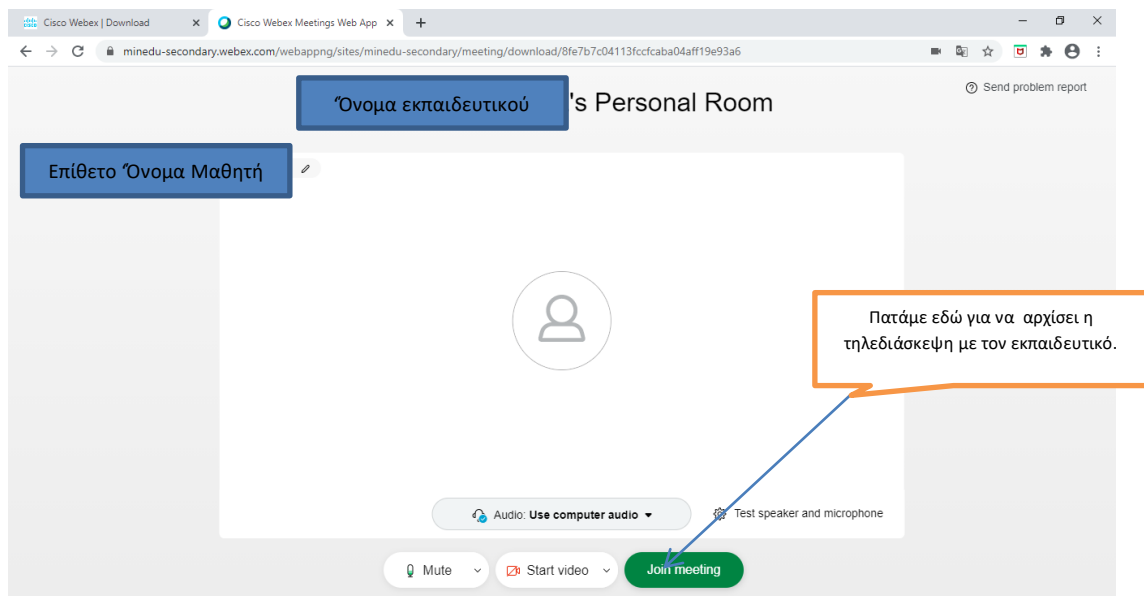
Cisco Webex | Download
Cisco Webex Meetings Web App
minedu-secondary.webex.com/webappng/sites/minedu-secondary/meeting/download/8fe7b7c04113fccfcaba04aff19e93a6

Send problem report

Όνομα εκπαιδευτικού 's Personal Room

Επίθετο Όνομα Μαθητή

Πατάμε εδώ για να αρχίσει η τηλεδιάσκεψη με τον εκπαιδευτικό.

Audio: Use computer audio
Test speaker and microphone

Mute
Start video
Join meeting